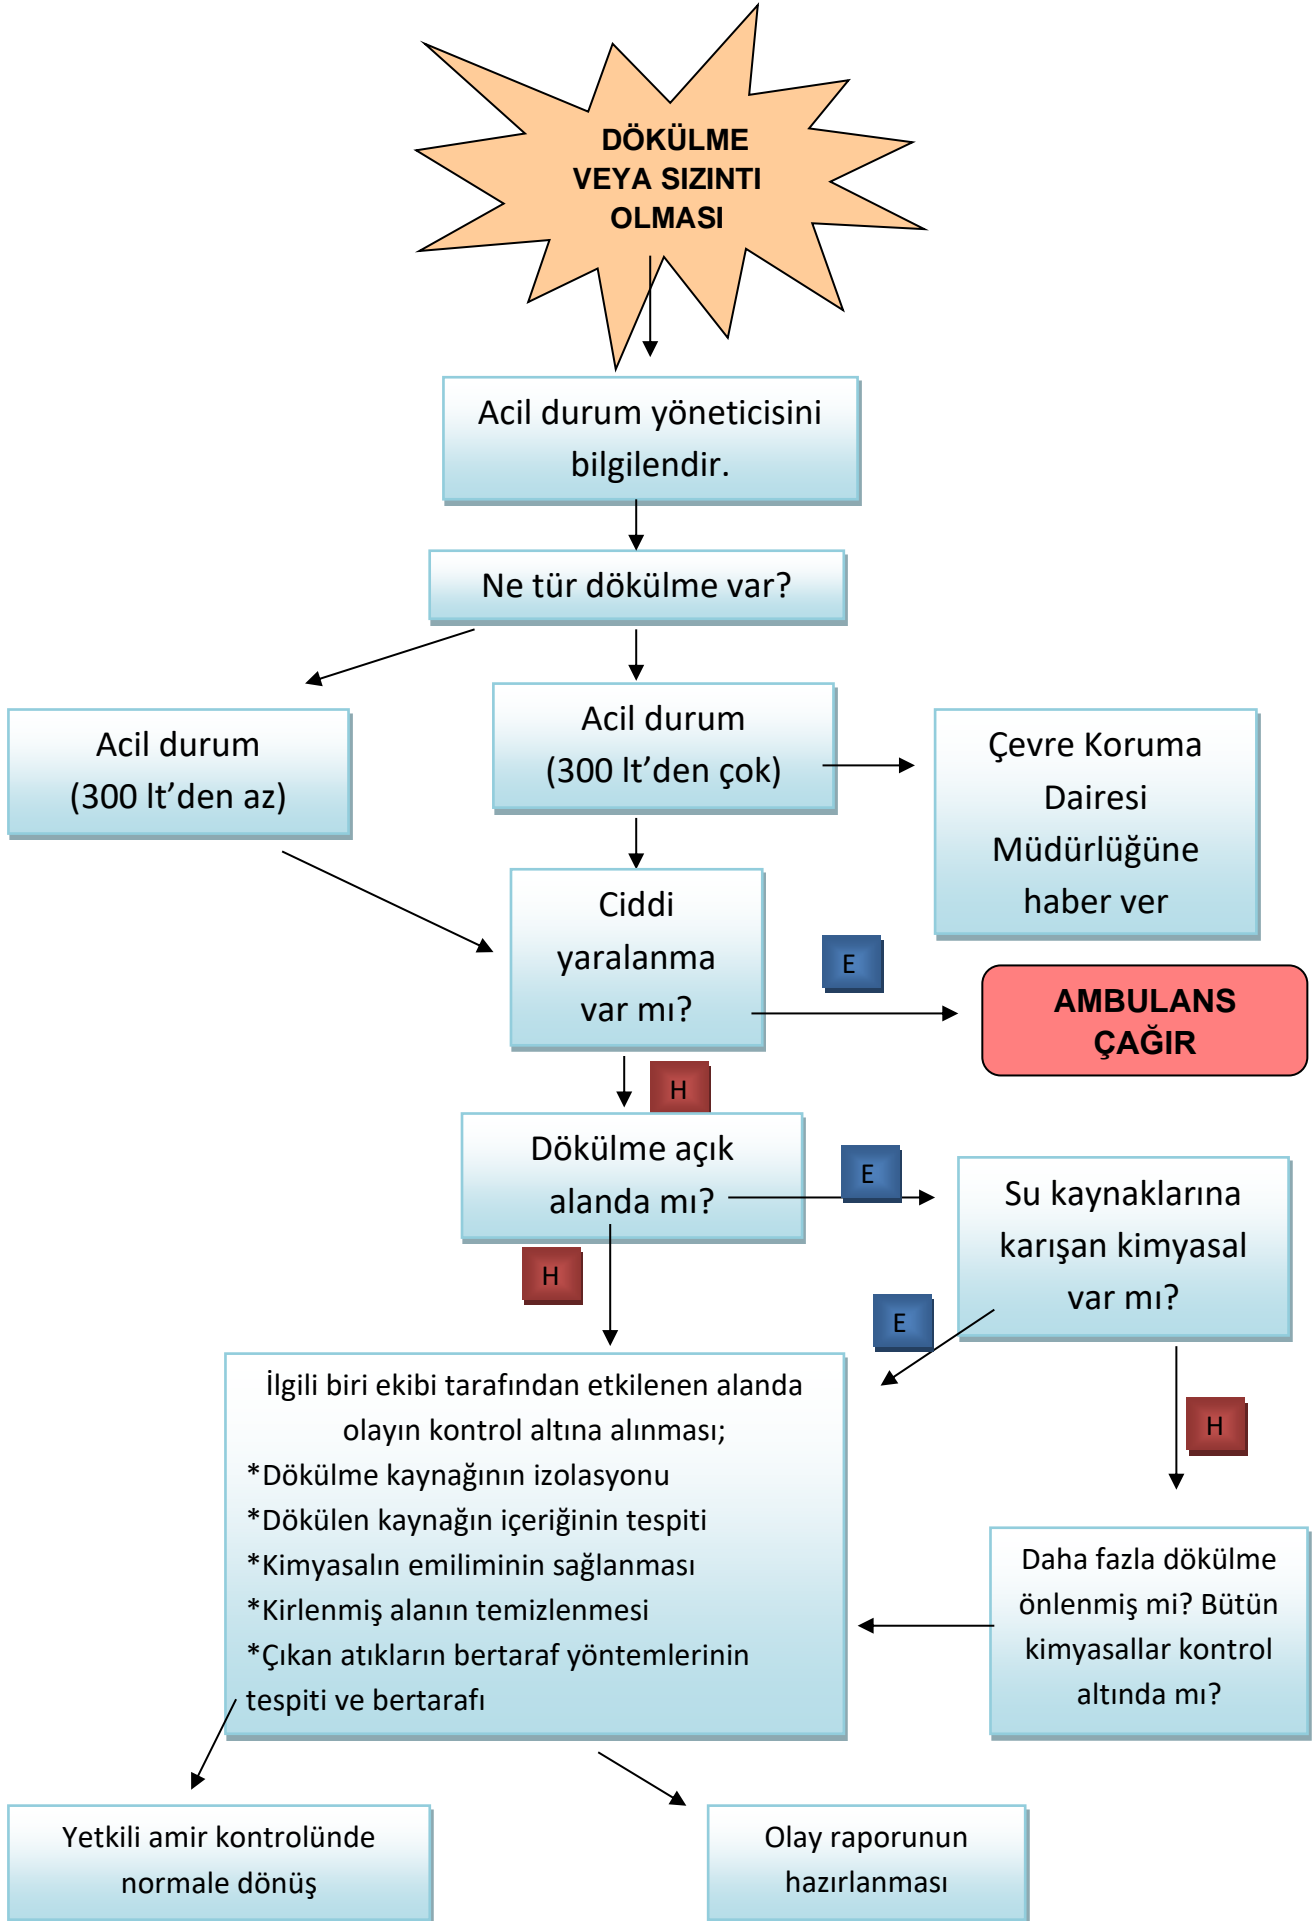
DÖKÜLME VEYA SIZINTI OLMASI

Acil durum yöneticisini bilgilendir.

Ne tür dökülme var?

Acil durum (300 lt'den az)

Acil durum (300 lt'den çok)

Çevre Koruma Dairesi Müdürlüğüne haber ver

Ciddi yaralanma var mı?

E

AMBULANS ÇAĞIR

H

Dökülme açık alanda mı?

E

Su kaynaklarına karışan kimyasal var mı?

H

E

İlgili biri ekibi tarafından etkilenen alanda olayın kontrol altına alınması;
*Dökülme kaynağının izolasyonu
*Dökülen kaynağın içeriğinin tespiti
*Kimyasalın emiliminin sağlanması
*Kirlenmiş alanın temizlenmesi
*Çıkan atıkların bertaraf yöntemlerinin tespiti ve bertarafı

H

Daha fazla dökülme önlenmiş mi? Bütün kimyasallar kontrol altında mı?

Yetkili amir kontrolünde normale dönüş

Olay raporunun hazırlanması